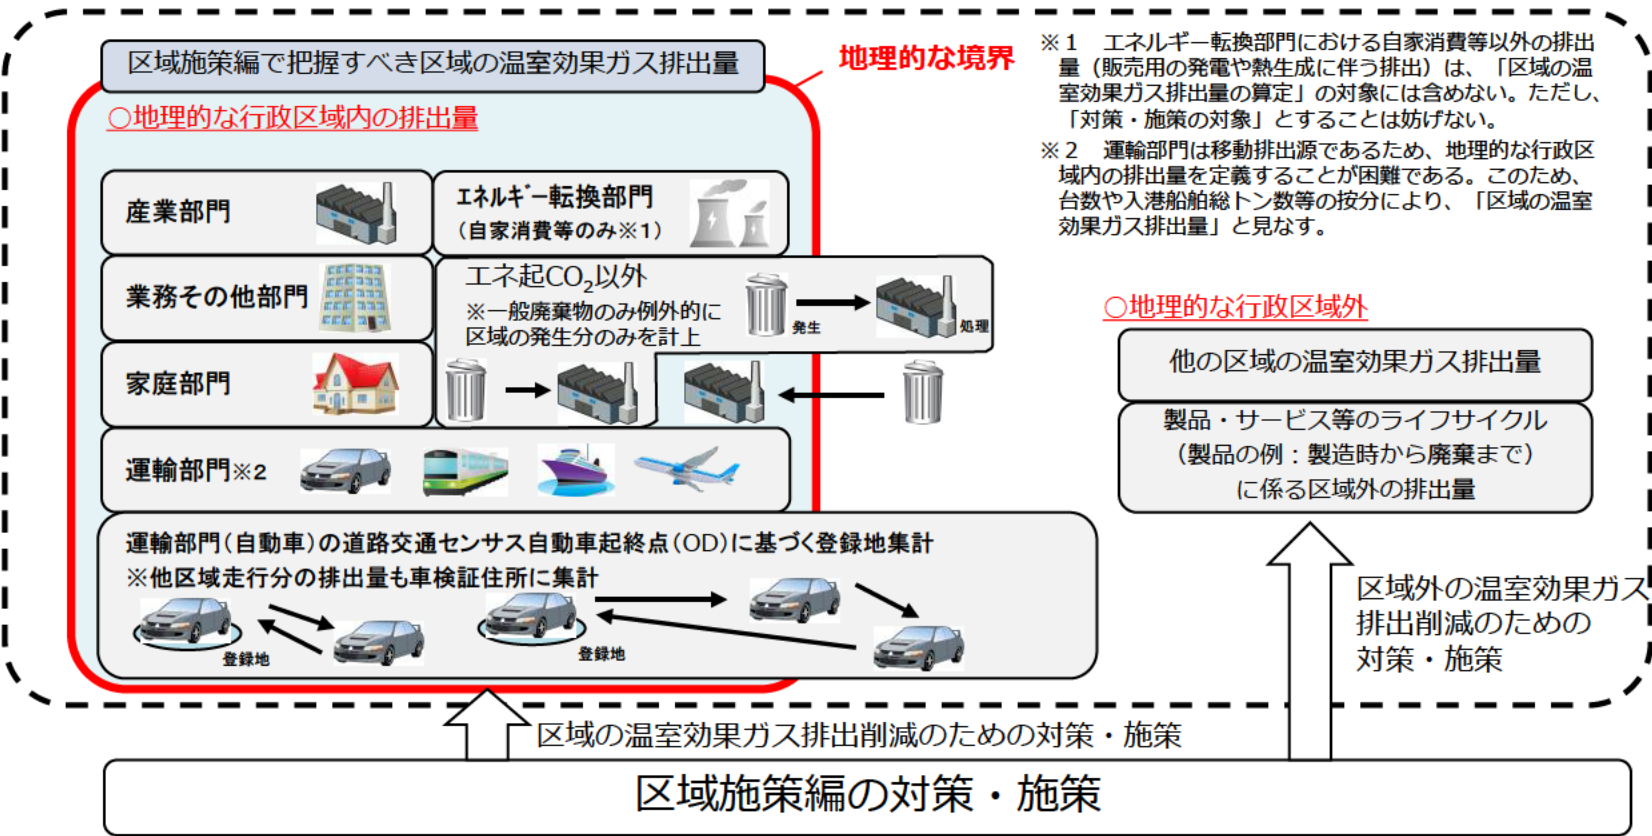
区域施策編で把握すべき区域の温室効果ガス排出量

地理的な境界

○地理的な行政区域内の排出量

産業部門

エネルギー転換部門
（自家消費等のみ※1）

業務その他部門

エネ起$CO_2$以外
※一般廃棄物のみ例外的に区域の発生分のみを計上

発生

処理

家庭部門

運輸部門※2

運輸部門（自動車）の道路交通センサス自動車起終点（OD）に基づく登録地集計
※他区域走行分の排出量も車検証住所に集計

登録地

登録地

※1　エネルギー転換部門における自家消費等以外の排出量（販売用の発電や熱生成に伴う排出）は、「区域の温室効果ガス排出量の算定」の対象には含めない。ただし、「対策・施策の対象」とすることは妨げない。

※2　運輸部門は移動排出源であるため、地理的な行政区域内の排出量を定義することが困難である。このため、台数や入港船舶総トン数等の按分により、「区域の温室効果ガス排出量」と見なす。

○地理的な行政区域外

他の区域の温室効果ガス排出量

製品・サービス等のライフサイクル
（製品の例：製造時から廃棄まで）
に係る区域外の排出量

区域外の温室効果ガス排出削減のための対策・施策

区域の温室効果ガス排出削減のための対策・施策

区域施策編の対策・施策